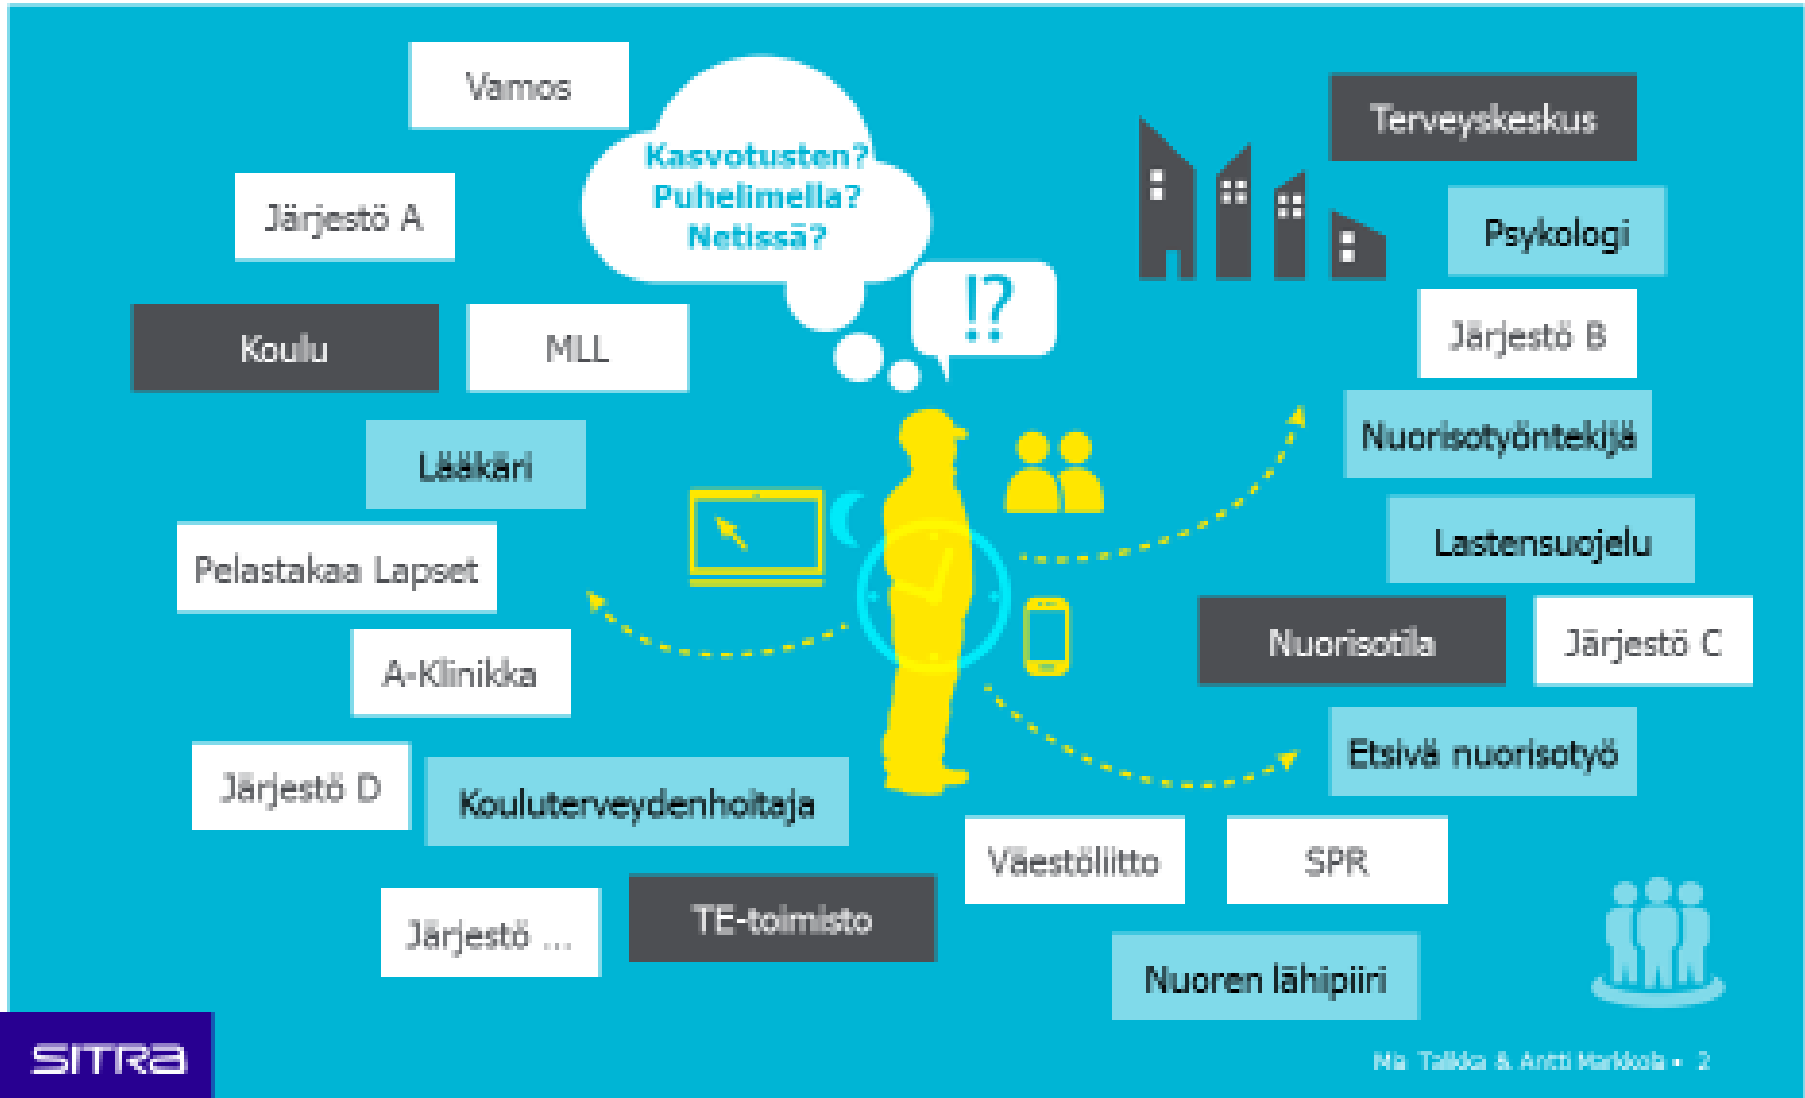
Vamos

Kasvotusten?
Puhelimella?
Netissä?

!?

Terveyskeskus

Järjestö A

Psykologi

Koulu

MLL

Järjestö B

Lääkäri

Nuorisotyöntekijä

Lastensuojelu

Pelastakaa Lapset

Nuorisotila

Järjestö C

A-Klinikka

Etsivä nuorisotyö

Järjestö D

Kouluterveydenhoitaja

Väestöliitto

SPR

Järjestö ...

TE-toimisto

Nuoren lähipiiri

SITRA

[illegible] Talkka & Antti Markkola • 2